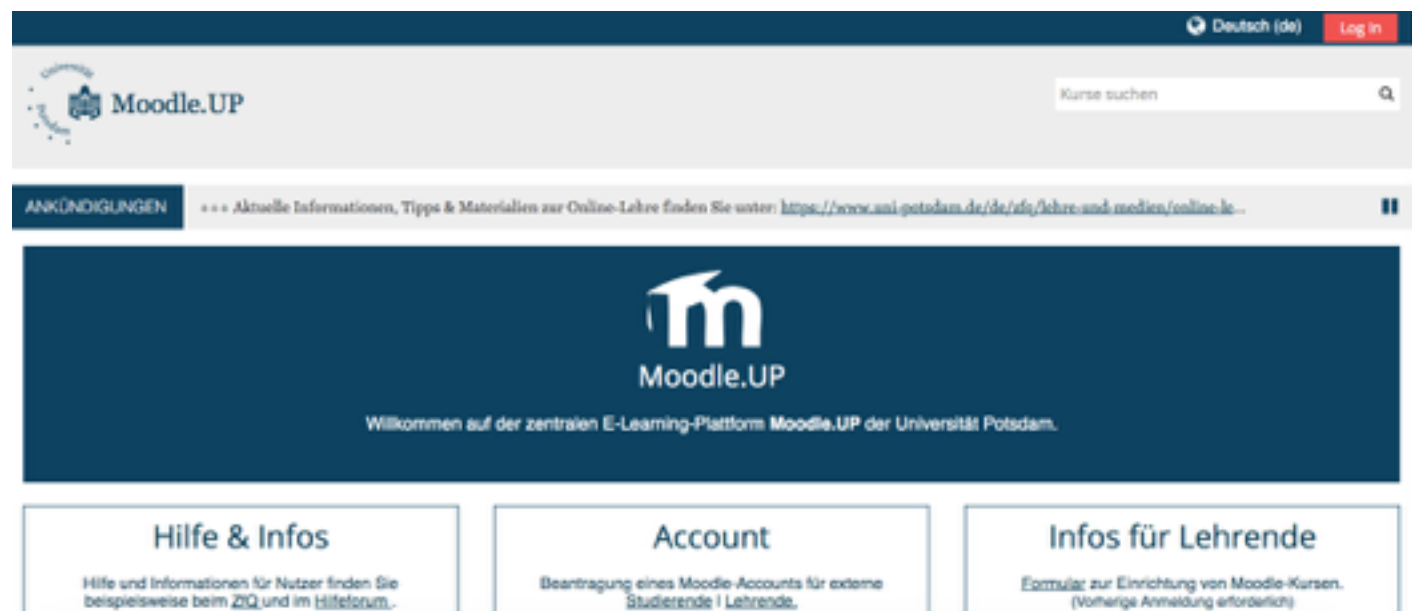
Deutsch (de) Log in

Universität Potsdam

Moodle.UP

Kurse suchen

ANKÜNDIGUNGEN

+++ Aktuelle Informationen, Tipps & Materialien zur Online-Lehre finden Sie unter: https://www.uni-potsdam.de/de/zfq/lehre-und-medien/online-le...

Moodle.UP

Willkommen auf der zentralen E-Learning-Plattform Moodle.UP der Universität Potsdam.

Hilfe & Infos

Hilfe und Informationen für Nutzer finden Sie beispielsweise beim ZfQ und im Hilfeforum .

Account

Beantragung eines Moodle-Accounts für externe Studierende | Lehrende.

Infos für Lehrende

Formular zur Einrichtung von Moodle-Kursen. (Vorherige Anmeldung erforderlich)